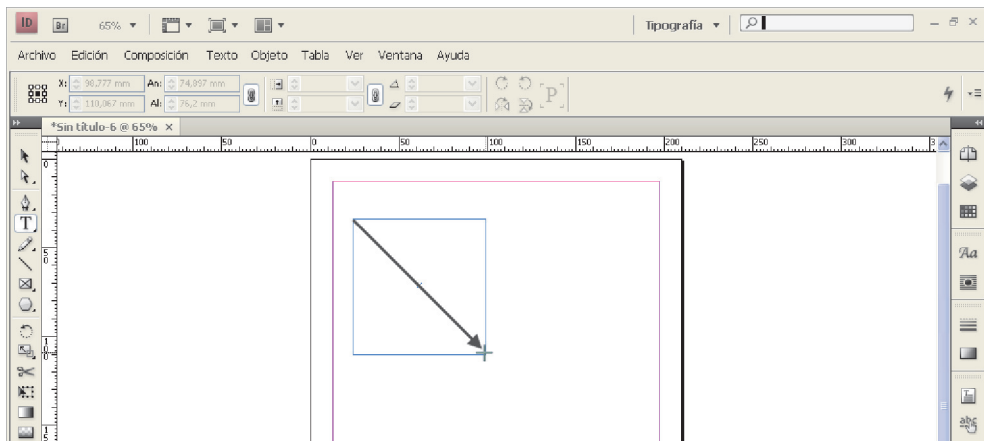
ID Br 65%

Tipografía

Archivo Edición Composición Texto Objeto Tabla Ver Ventana Ayuda

X: 98,777 mm An: 74,897 mm
Y: 110,067 mm Al: 76,2 mm

P

*Sin título-6 @ 65% ×

100 50 0 50 100 150 200 250 300

0
5
1 0
1 5